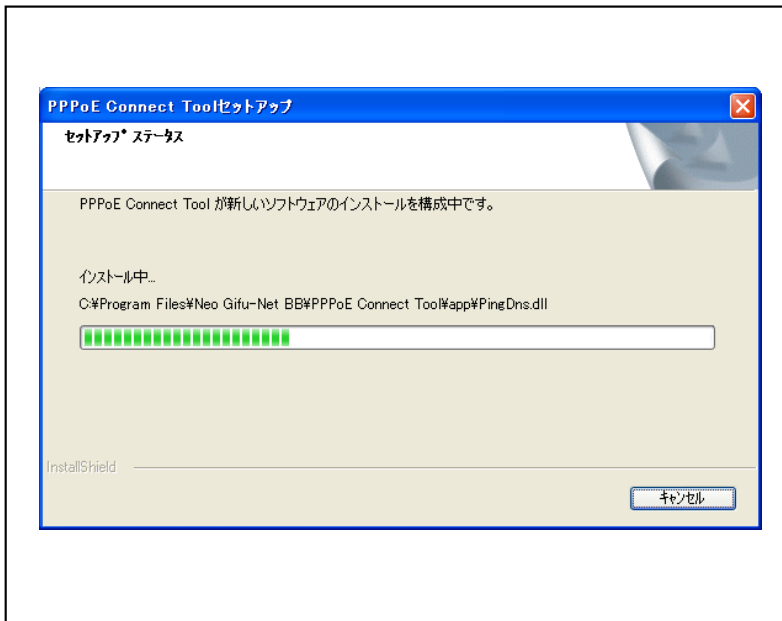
PPPoE Connect Toolｾｯﾄｱｯﾌﾟ

ｾｯﾄｱｯﾌﾟ ｽﾃｰﾀｽ

PPPoE Connect Tool が新しいソフトウェアのインストールを構成中です。

ｲﾝｽﾄｰﾙ中...

C:¥Program Files¥Neo Gifu-Net BB¥PPPoE Connect Tool¥app¥PingDns.dll

InstallShield

ｷｬﾝｾﾙ